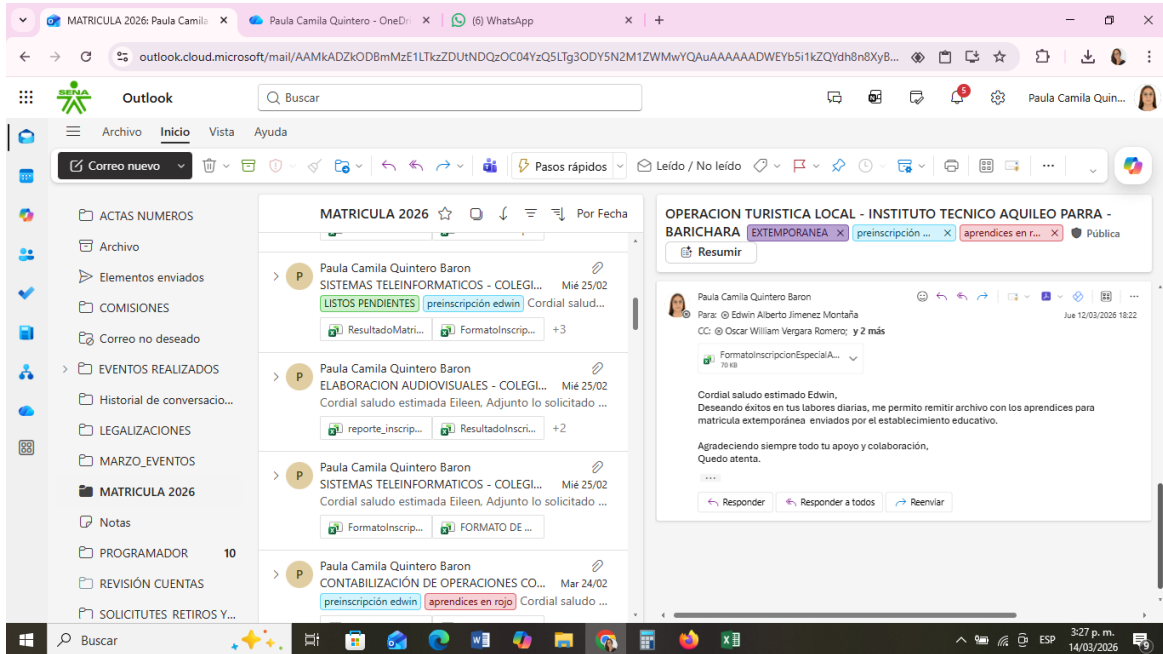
MATRICULA 2026: Paula Camila
Paula Camila Quintero - OneDri
(6) WhatsApp

outlook.cloud.microsoft/mail/AAMkADZkODBmMzE1LTkzZDUtNDQzOC04YzQ5LTg3ODY5N2M1ZWMwYQAuAAAAAADWEYb5i1kZQYdh8n8XyB...

SENA
Outlook
Buscar
5
Paula Camila Quin...

Archivo Inicio Vista Ayuda

Correo nuevo
Pasos rápidos
Leído / No leído

ACTAS NUMEROS
Archivo
Elementos enviados
COMISIONES
Correo no deseado
EVENTOS REALIZADOS
Historial de conversacio...
LEGALIZACIONES
MARZO_EVENTOS
MATRICULA 2026
Notas
PROGRAMADOR 10
REVISIÓN CUENTAS
SOLICITUTES RETIROS Y...

MATRICULA 2026
Por Fecha

Paula Camila Quintero Baron
SISTEMAS TELEINFORMATICOS - COLEGI... Mié 25/02
LISTOS PENDIENTES preinscripción edwin Cordial saludo...
ResultadoMatri... FormatoInscrip... +3

Paula Camila Quintero Baron
ELABORACION AUDIOVISUALES - COLEGI... Mié 25/02
Cordial saludo estimada Eileen, Adjunto lo solicitado ...
reporte_inscrip... ResultadoInscri... +2

Paula Camila Quintero Baron
SISTEMAS TELEINFORMATICOS - COLEGI... Mié 25/02
Cordial saludo estimada Eileen, Adjunto lo solicitado ...
FormatoInscrip... FORMATO DE ...

Paula Camila Quintero Baron
CONTABILIZACIÓN DE OPERACIONES CO... Mar 24/02
preinscripción edwin aprendices en rojo Cordial saludo ...

OPERACION TURISTICA LOCAL - INSTITUTO TECNICO AQUILEO PARRA - BARICHARA
EXTEMPORANEA preinscripción ... aprendices en r... Pública
Resumir

Paula Camila Quintero Baron
Para: Edwin Alberto Jimenez Montaña
CC: Oscar William Vergara Romero; y 2 más
Jue 12/03/2026 18:22
FormatoInscripcionEspecialA...
70 KB

Cordial saludo estimado Edwin,
Deseando éxitos en tus labores diarias, me permito remitir archivo con los aprendices para matricula extemporánea enviados por el establecimiento educativo.

Agradeciendo siempre todo tu apoyo y colaboración,
Quedo atenta.

Responder Responder a todos Reenviar

Buscar
ESP 3:27 p. m. 14/03/2026